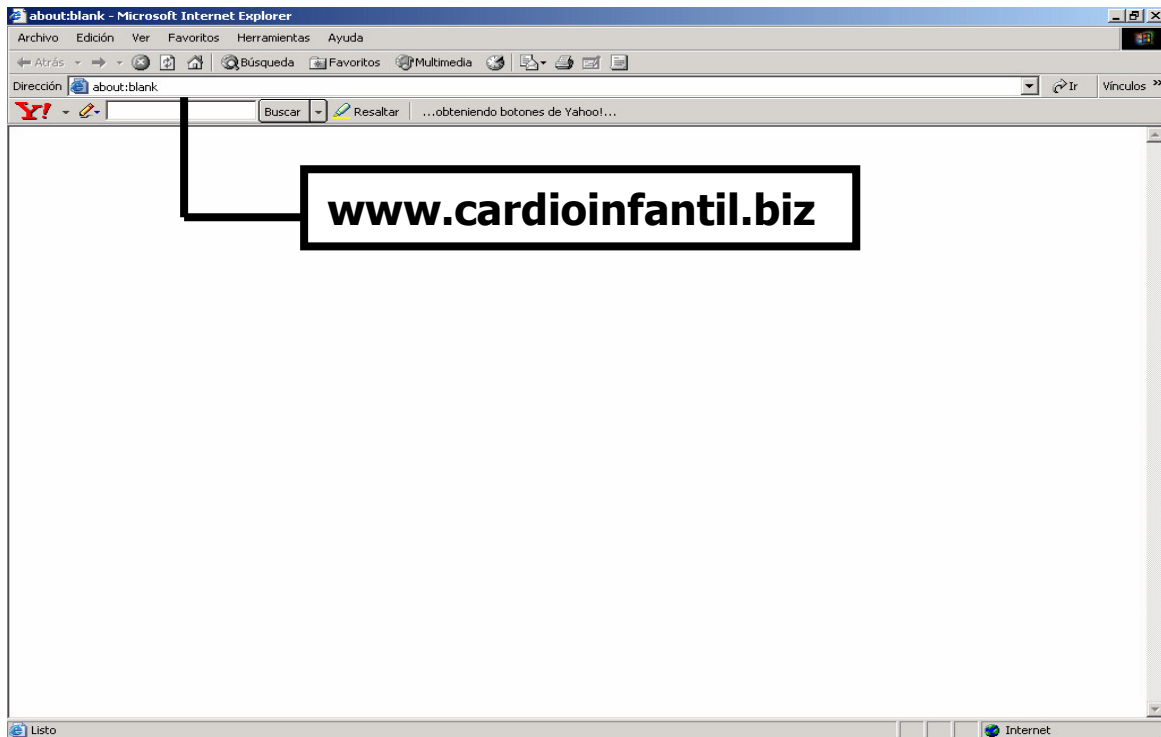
about:blank - Microsoft Internet Explorer

Archivo Edición Ver Favoritos Herramientas Ayuda

Atrás Búsqueda Favoritos Multimedia

Dirección about:blank Ir Vínculos »

Y! Buscar Resaltar ...obteniendo botones de Yahoo!...

www.cardioinfantil.biz

Listo Internet